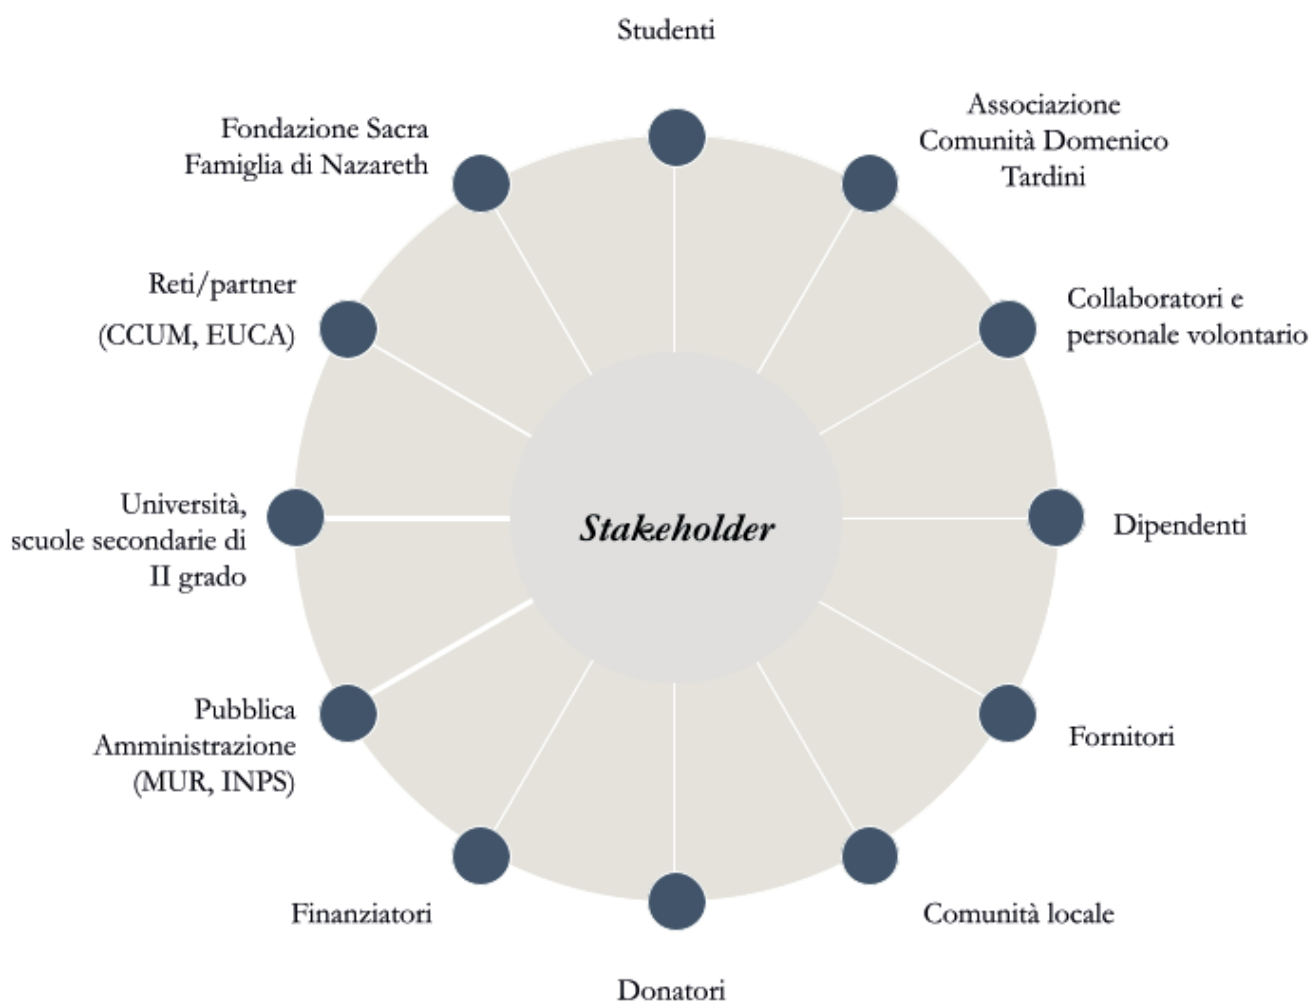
Studenti

Associazione Comunità Domenico Tardini

Collaboratori e personale volontario

Dipendenti

Fornitori

Comunità locale

Donatori

Finanziatori

Pubblica Amministrazione (MUR, INPS)

Università, scuole secondarie di II grado

Reti/partner (CCUM, EUCA)

Fondazione Sacra Famiglia di Nazareth

*Stakeholder*